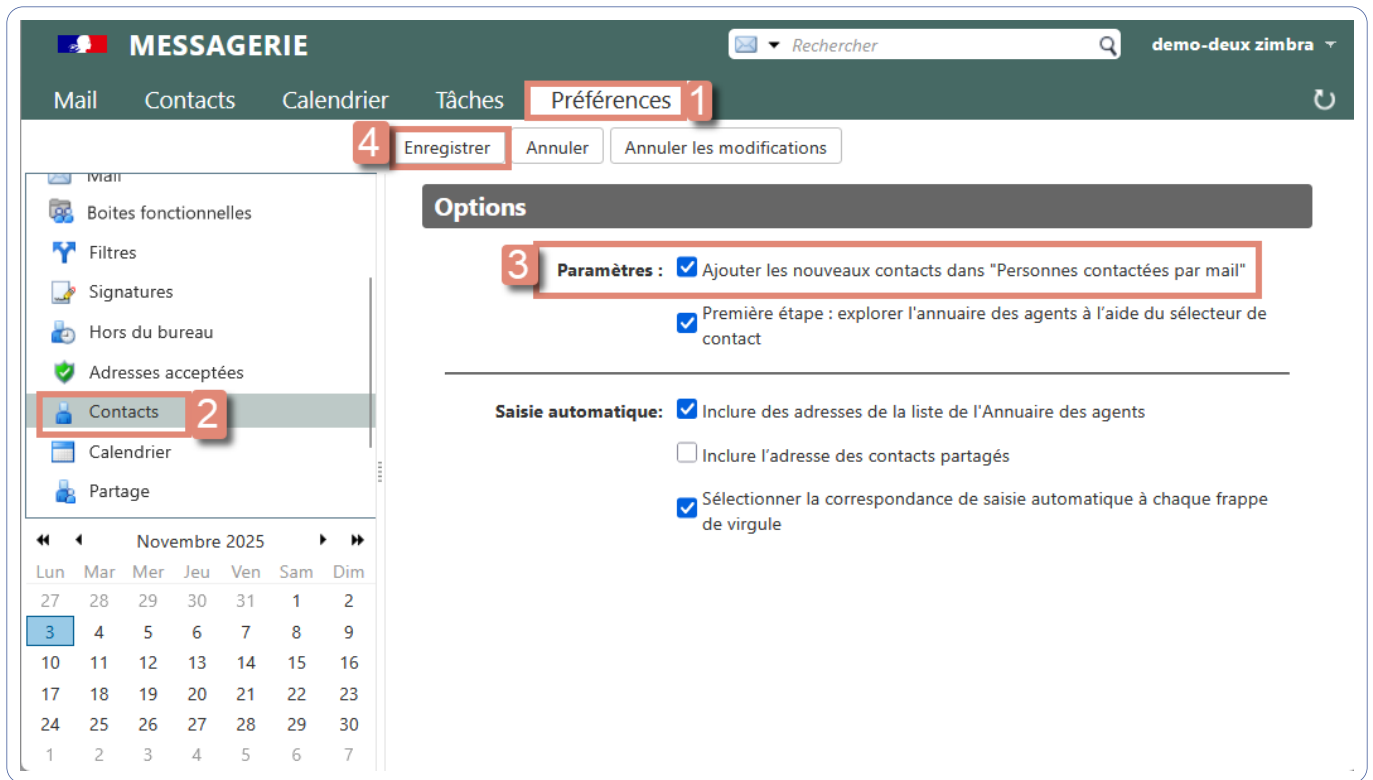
MESSAGERIE

Rechercher

demo-deux zimbra

Mail Contacts Calendrier Tâches Préférences 1

4 Enregistrer Annuler Annuler les modifications

Mail
Boites fonctionnelles
Filtres
Signatures
Hors du bureau
Adresses acceptées
Contacts 2
Calendrier
Partage

Novembre 2025

| Lun | Mar | Mer | Jeu | Ven | Sam | Dim |
|---|---|---|---|---|---|---|
| 27 | 28 | 29 | 30 | 31 | 1 | 2 |
| 3 | 4 | 5 | 6 | 7 | 8 | 9 |
| 10 | 11 | 12 | 13 | 14 | 15 | 16 |
| 17 | 18 | 19 | 20 | 21 | 22 | 23 |
| 24 | 25 | 26 | 27 | 28 | 29 | 30 |
| 1 | 2 | 3 | 4 | 5 | 6 | 7 |

Options

3 Paramètres : Ajouter les nouveaux contacts dans "Personnes contactées par mail"

Première étape : explorer l'annuaire des agents à l'aide du sélecteur de contact

Saisie automatique: Inclure des adresses de la liste de l'Annuaire des agents

Inclure l'adresse des contacts partagés

Sélectionner la correspondance de saisie automatique à chaque frappe de virgule